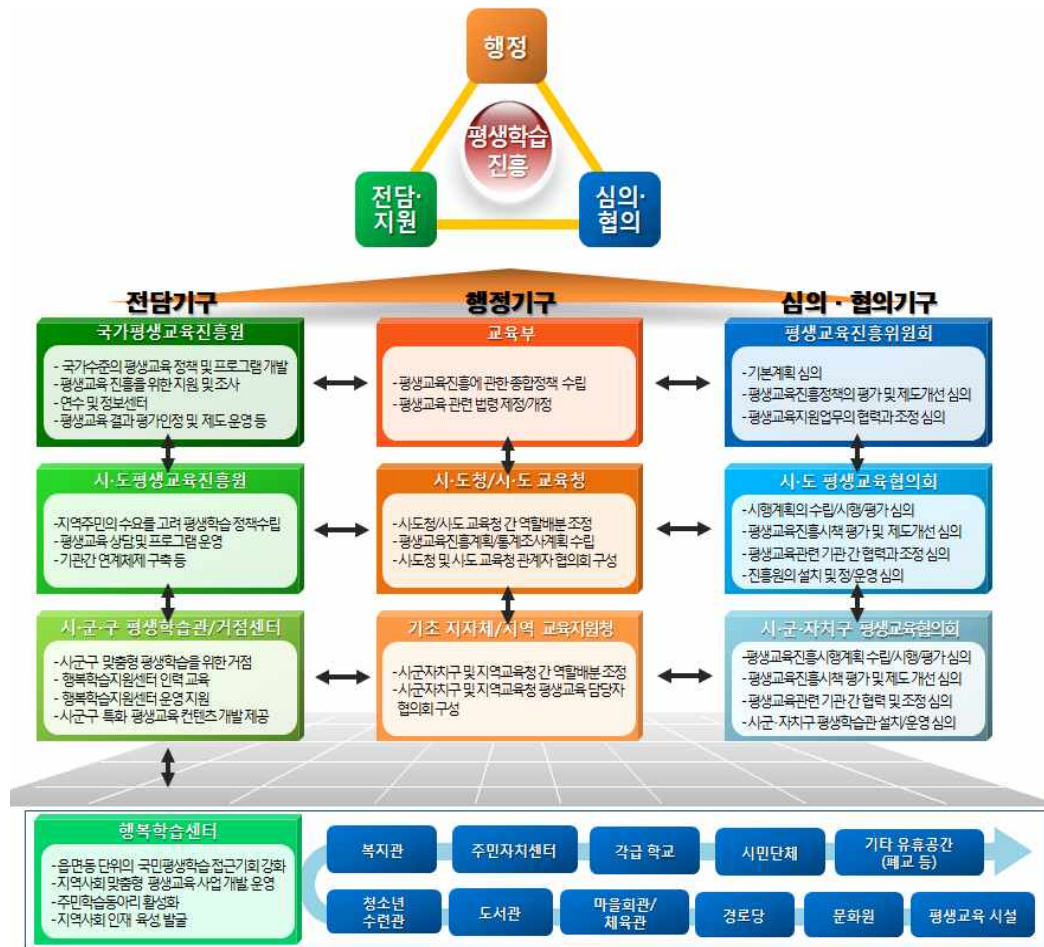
행정

평생학습 진흥

전담·지원

심의·협의

전담기구

행정기구

심의·협의기구

국가평생교육진흥원
- 국가수준의 평생교육 정책 및 프로그램 개발
- 평생교육 진흥을 위한 지원 및 조사
- 연수 및 정보센터
- 평생교육 결과 평가인정 및 제도 운영 등

교육부
- 평생교육진흥에 관한 종합정책 수립
- 평생교육 관련 법령 제정/개정

평생교육진흥위원회
- 기본계획 심의
- 평생교육진흥정책의 평가 및 제도개선 심의
- 평생교육지원업무의 협력과 조정 심의

시·도평생교육진흥원
- 지역주민의 수요를 고려 평생학습 정책수립
- 평생교육 상담 및 프로그램 운영
- 기관간 연계체제 구축 등

시·도청/시·도 교육청
- 시도청/시도 교육청 간 역할배분 조정
- 평생교육진흥계획/통계조사계획 수립
- 시도청 및 시도 교육청 관계자 협의회 구성

시·도 평생교육협의회
- 시행계획의 수립/시행/평가 심의
- 평생교육진흥시책 평가 및 제도개선 심의
- 평생교육관련 기관 간 협력과 조정 심의
- 진흥원의 설치 및 정/운영 심의

시·군·구 평생학습관/거점센터
- 시군구 맞춤형 평생학습을 위한 거점
- 행복학습지원센터 인력 교육
- 행복학습지원센터 운영 지원
- 시군구 특화 평생교육 컨텐츠 개발 제공

기초 지자체/지역 교육지원청
- 시군자치구 및 지역교육청 간 역할배분 조정
- 시군자치구 및 지역교육청 평생교육 담당자 협의회 구성

시·군·자치구 평생교육협의회
- 평생교육진흥시행계획 수립/시행/평가 심의
- 평생교육진흥시책 평가 및 제도 개선 심의
- 평생교육관련 기관 간 협력 및 조정 심의
- 시군·자치구 평생학습관 설치/운영 심의

행복학습센터
- 읍면동 단위의 국민평생학습 접근기회 강화
- 지역사회 맞춤형 평생교육 사업 개발·운영
- 주민학습동아리 활성화
- 지역사회 인재 육성 발굴

복지관
주민자치센터
각급 학교
시민단체
기타 유휴공간 (폐교 등)
청소년 수련관
도서관
마을회관/체육관
경로당
문화원
평생교육 시설